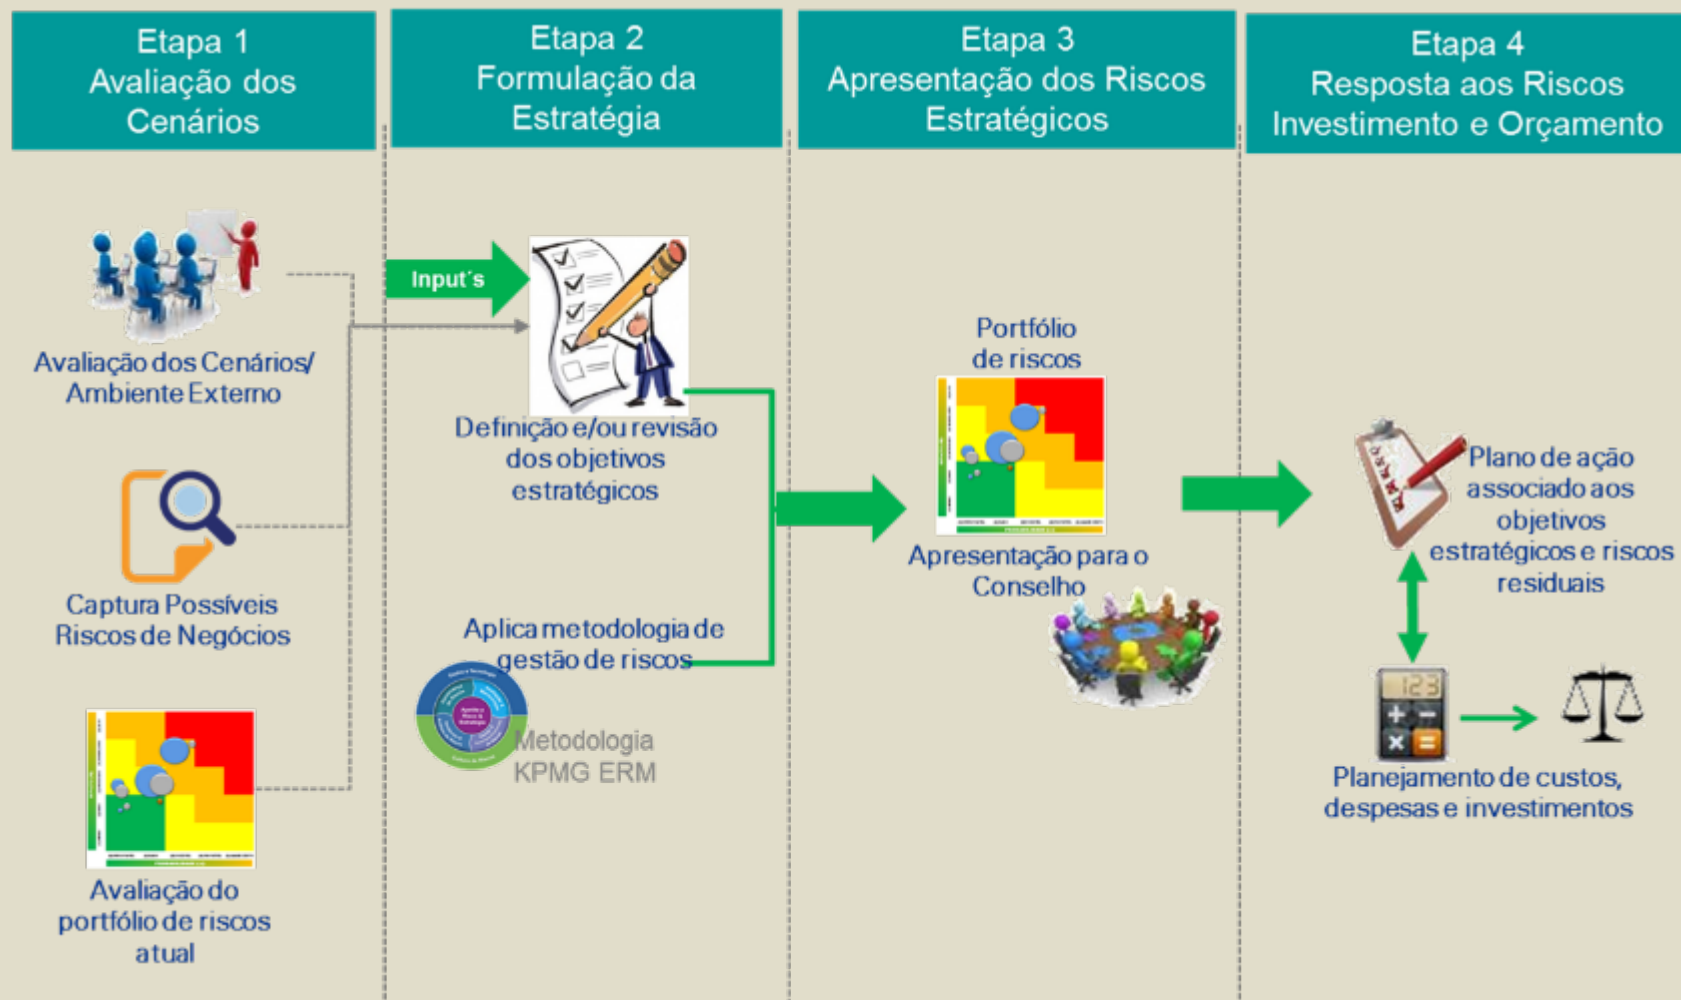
Etapa 1
Avaliação dos Cenários

Etapa 2
Formulação da Estratégia

Etapa 3
Apresentação dos Riscos Estratégicos

Etapa 4
Resposta aos Riscos
Investimento e Orçamento

Avaliação dos Cenários/ Ambiente Externo

Captura Possíveis Riscos de Negócios

Avaliação do portfólio de riscos atual

Input´s

Definição e/ou revisão dos objetivos estratégicos

Aplica metodologia de gestão de riscos

Metodologia KPMG ERM

Portfólio de riscos

Apresentação para o Conselho

Plano de ação associado aos objetivos estratégicos e riscos residuais

123

Planejamento de custos, despesas e investimentos